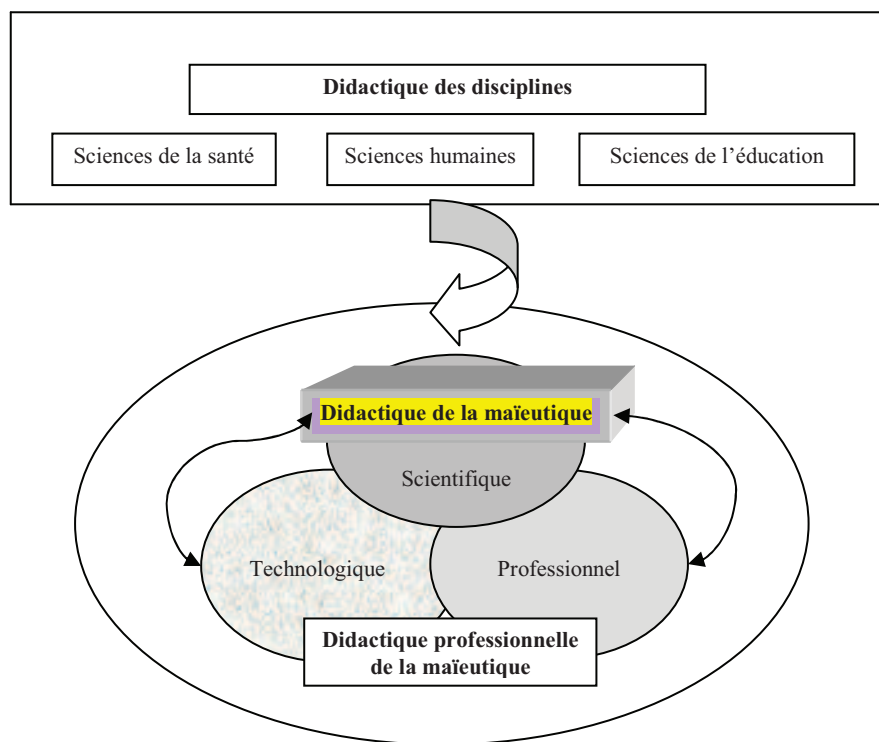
Didactique des disciplines

Sciences de la santé

Sciences humaines

Sciences de l'éducation

Didactique de la maïeutique

Scientifique

Technologique

Professionnel

Didactique professionnelle de la maïeutique